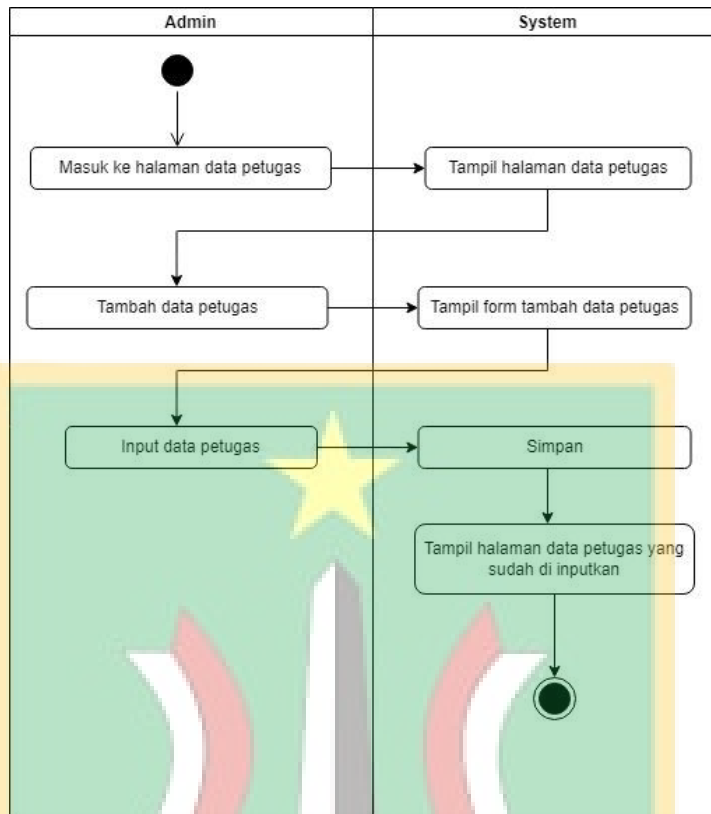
| Admin | System |
|---|---|

Masuk ke halaman data petugas

Tampil halaman data petugas

Tambah data petugas

Tampil form tambah data petugas

Input data petugas

Simpan

Tampil halaman data petugas yang sudah di inputkan